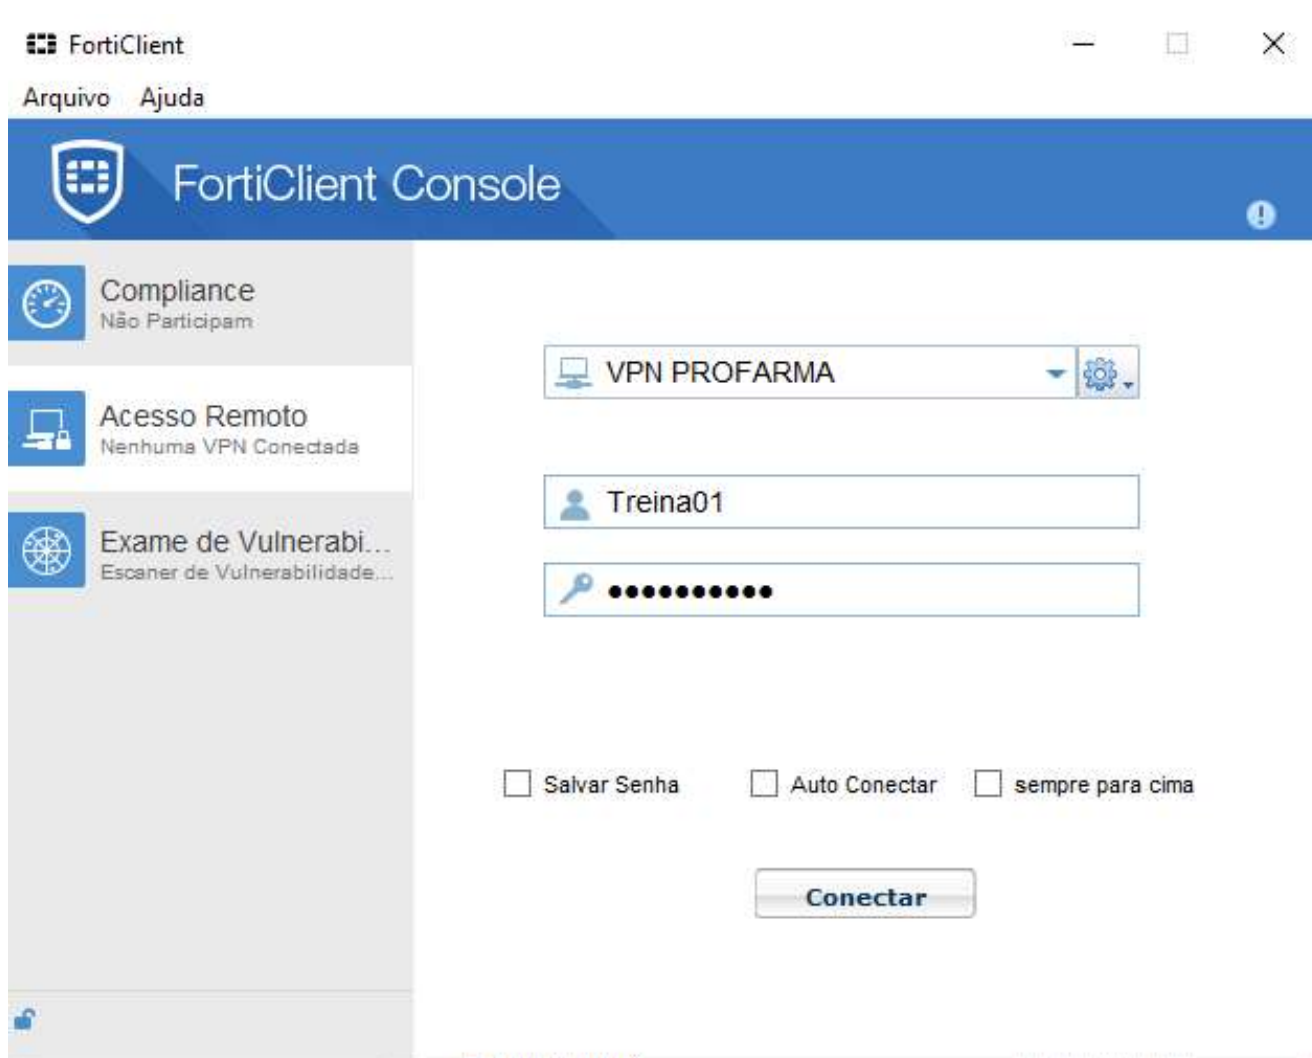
FortiClient

Arquivo Ajuda

FortiClient Console

Compliance
Não Participam

Acesso Remoto
Nenhuma VPN Conectada

Exame de Vulnerabi...
Escaner de Vulnerabilidade...

VPN PROFARMA

Treina01

●●●●●●●●●●

Salvar Senha

Auto Conectar

sempre para cima

Conectar